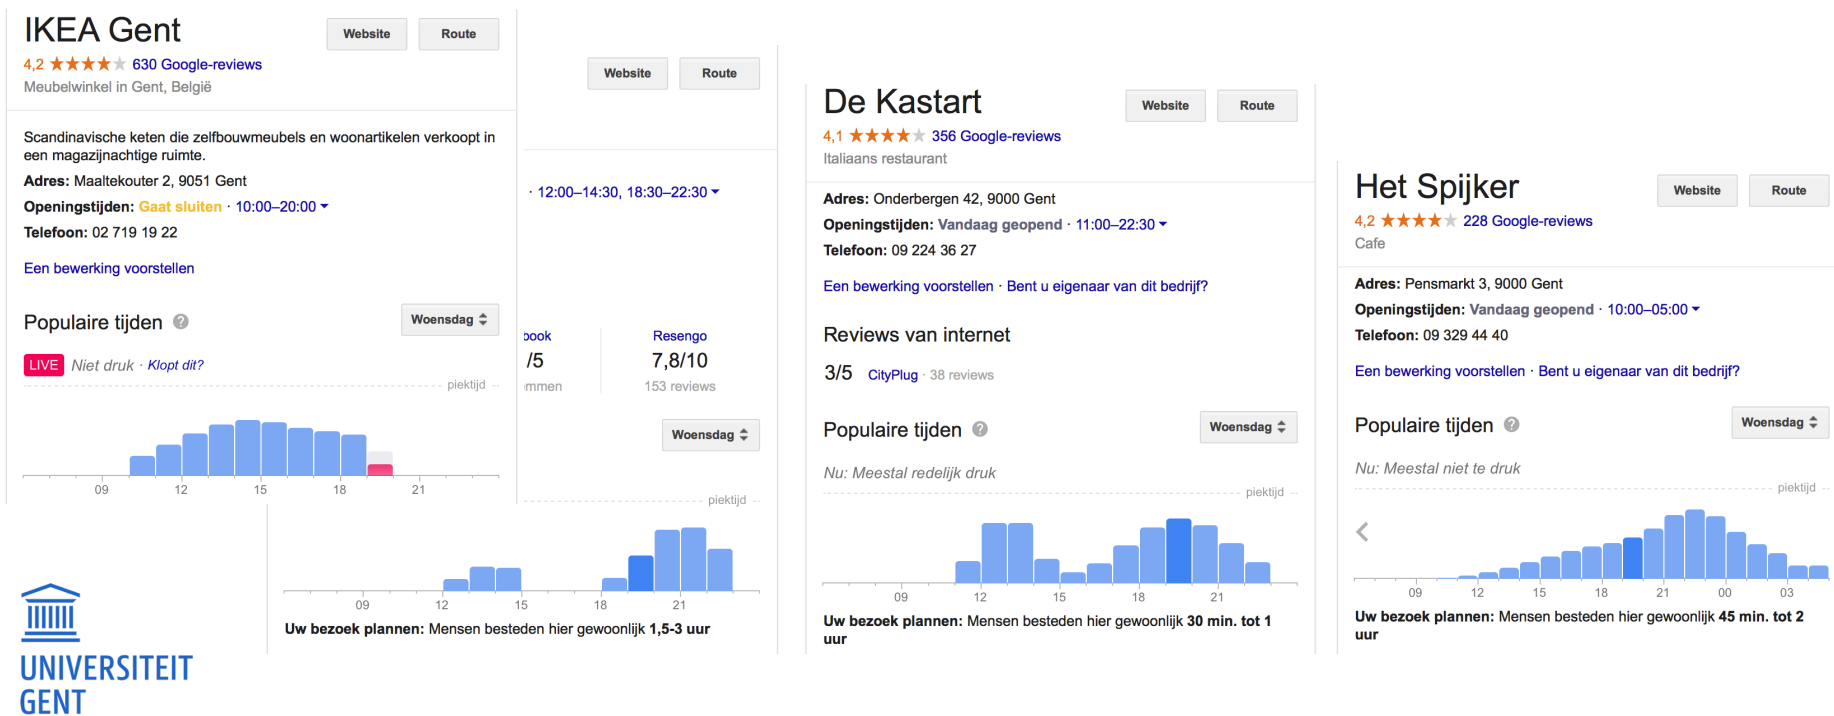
IKEA Gent

Website Route

4,2 ★★★★★ 630 Google-reviews

Meubelwinkel in Gent, België

Scandinavische keten die zelfbouwmeubels en woonartikelen verkoopt in een magazijnachtige ruimte.

Adres: Maaltekouter 2, 9051 Gent

Openingstijden: Gaat sluiten · 10:00–20:00

Telefoon: 02 719 19 22

Een bewerking voorstellen

Populaire tijden

Woensdag

LIVE Niet druk · Klopt dit?

piektijd

09 12 15 18 21

Website Route

· 12:00–14:30, 18:30–22:30

ook /5 mmen

Resengo 7,8/10 153 reviews

Woensdag

piektijd

09 12 15 18 21

Uw bezoek plannen: Mensen besteden hier gewoonlijk 1,5-3 uur

De Kastart

Website Route

4,1 ★★★★★ 356 Google-reviews

Italiaans restaurant

Adres: Onderbergen 42, 9000 Gent

Openingstijden: Vandaag geopend · 11:00–22:30

Telefoon: 09 224 36 27

Een bewerking voorstellen · Bent u eigenaar van dit bedrijf?

Reviews van internet

3/5 CityPlug · 38 reviews

Populaire tijden

Woensdag

Nu: Meestal redelijk druk

piektijd

09 12 15 18 21

Uw bezoek plannen: Mensen besteden hier gewoonlijk 30 min. tot 1 uur

Het Spijker

Website Route

4,2 ★★★★★ 228 Google-reviews

Cafe

Adres: Pensmarkt 3, 9000 Gent

Openingstijden: Vandaag geopend · 10:00–05:00

Telefoon: 09 329 44 40

Een bewerking voorstellen · Bent u eigenaar van dit bedrijf?

Populaire tijden

Woensdag

Nu: Meestal niet te druk

piektijd

09 12 15 18 21 00 03

Uw bezoek plannen: Mensen besteden hier gewoonlijk 45 min. tot 2 uur

UNIVERSITEIT GENT